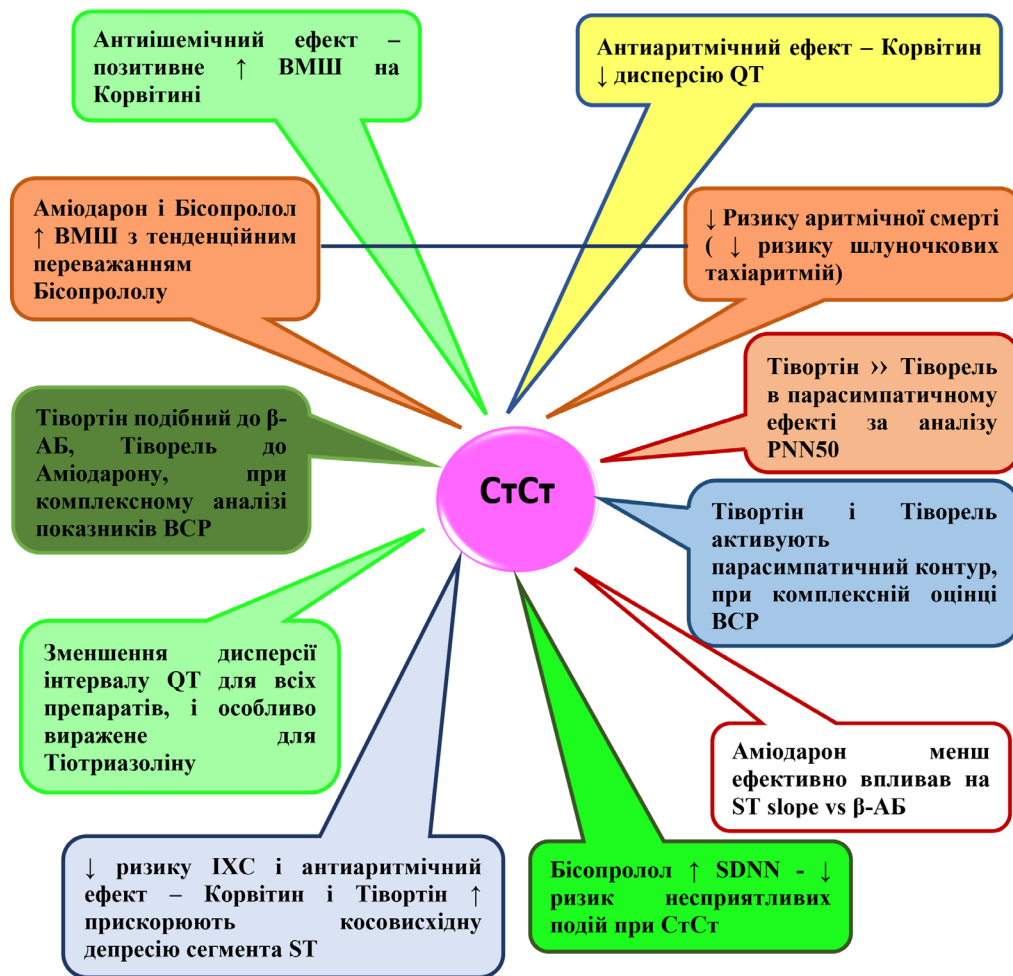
Антиішемічний ефект – позитивне ↑ ВМШ на Корвітині

Антиаритмічний ефект – Корвітин ↓ дисперсію QT

Аміодарон і Бісопролол ↑ ВМШ з тенденційним переважанням Бісопрололу

↓ Ризику аритмічної смерті ( ↓ ризику шлуночкових тахіаритмій)

Тівортін ›› Тіворель в парасимпатичному ефекті за аналізу PNN50

Тівортін подібний до β-АБ, Тіворель до Аміодарону, при комплексному аналізі показників ВСР

СтСт

Тівортін і Тіворель активують парасимпатичний контур, при комплексній оцінці ВСР

Зменшення дисперсії інтервалу QT для всіх препаратів, і особливо виражене для Тіотриазоліну

Аміодарон менш ефективно впливав на ST slope vs β-АБ

↓ ризику ІХС і антиаритмічний ефект – Корвітин і Тівортін ↑ прискорюють косовисхідну депресію сегмента ST

Бісопролол ↑ SDNN - ↓ ризик несприятливих подій при СтСт